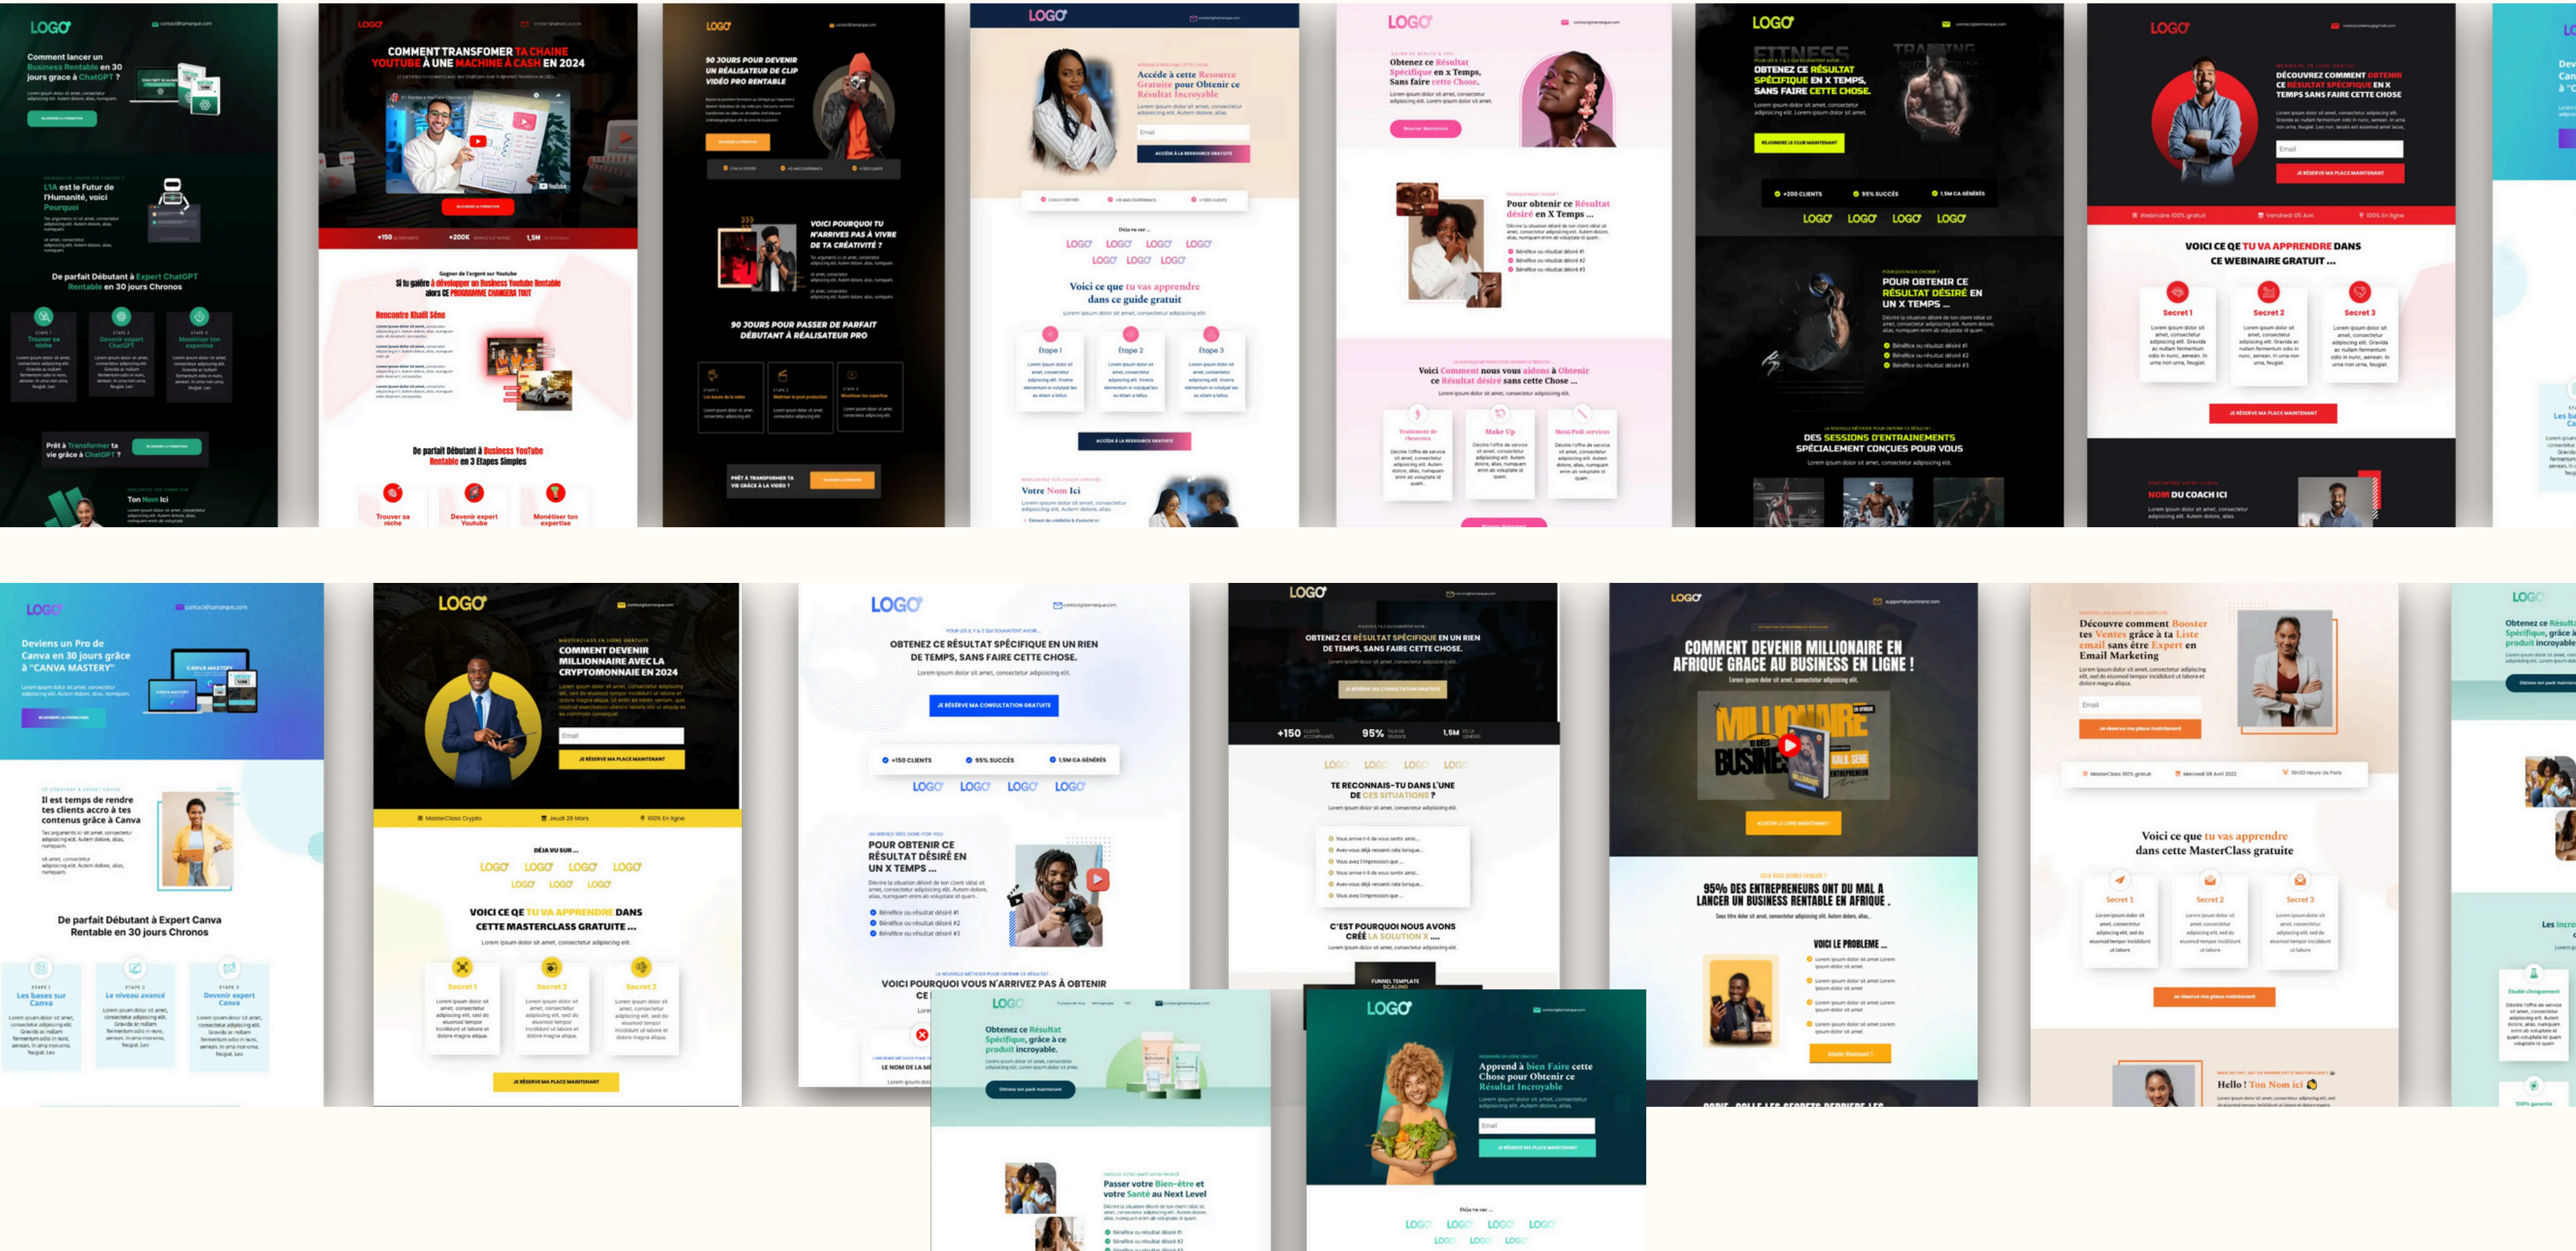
LOGO

Comment lancer un Business Rentable en 30 jours grace à ChatGPT ?

L'IA est le Futur de l'Humanité, voici Pourquoi

De parfait Débutant à Expert ChatGPT Rentable en 30 jours Chronos

Trouver sa niche

Devenir expert ChatGPT

Monétiser ton expertise

Prêt à Transformer ta vie grâce à ChatGPT ?

Ton Nom Ici

LOGO

COMMENT TRANSFORMER TA CHAINE YOUTUBE À UNE MACHINE À CASH EN 2024

+150

+200K

1,5M

Gagner de l'argent sur Youtube

Si tu galère à développer un Business Youtube Rentable alors CE PROGRAMME CHANGERA TOUT

Rencontre Khalil Séne

De parfait Débutant à Business YouTube Rentable en 3 Etapes Simples

Trouver sa niche

Devenir expert Youtube

Monétiser ton expertise

LOGO

90 JOURS POUR DEVENIR UN RÉALISATEUR DE CLIP VIDÉO PRO RENTABLE

VOICI POURQUOI TU N'ARRIVES PAS À VIVRE DE TA CRÉATIVITÉ ?

90 JOURS POUR PASSER DE PARFAIT DÉBUTANT À RÉALISATEUR PRO

PRÊT À TRANSFORMER TA VIE GRÂCE À LA VIDÉO ?

LOGO

Accède à cette Ressource Gratuite pour Obtenir ce Résultat Incroyable

ACCÈS À LA RESSOURCE GRATUITE

Déjà vu sur ...

LOGO LOGO LOGO LOGO
LOGO LOGO LOGO

Voici ce que tu vas apprendre dans ce guide gratuit

Étape 1

Étape 2

Étape 3

ACCÈS À LA RESSOURCE GRATUITE

Votre Nom Ici

LOGO

Obtenez ce Résultat Spécifique en x Temps, Sans faire cette Chose.

Pour obtenir ce Résultat désiré en X Temps ...

Voici Comment nous vous aidons à Obtenir ce Résultat désiré sans cette Chose ...

Traitement de cheveux

Make Up

Mani/Pedi services

LOGO

FITNESS

TRAINING

OBTENEZ CE RÉSULTAT SPÉCIFIQUE EN X TEMPS, SANS FAIRE CETTE CHOSE.

REJOINDRE LE CLUB MAINTENANT

+200 CLIENTS

95% SUCCÈS

1.5M CA GÉNÉRÉS

LOGO LOGO LOGO LOGO

POUR OBTENIR CE RÉSULTAT DÉSIRÉ EN UN X TEMPS ...

DES SESSIONS D'ENTRAINEMENTS SPÉCIALEMENT CONÇUES POUR VOUS

LOGO

DÉCOUVREZ COMMENT OBTENIR CE RÉSULTAT SPÉCIFIQUE EN X TEMPS SANS FAIRE CETTE CHOSE

JE RÉSERVE MA PLACE MAINTENANT

Webinaire 100% gratuit

Vendredi 05 Avri

100% En ligne

VOICI CE QUE TU VA APPRENDRE DANS CE WEBINAIRE GRATUIT ...

Secret 1

Secret 2

Secret 3

JE RÉSERVE MA PLACE MAINTENANT

NOM DU COACH ICI

LOGO

Deviens un Pro de Canva en 30 jours grâce à "CANVA MASTERY"

Il est temps de rendre tes clients accro à tes contenus grâce à Canva

De parfait Débutant à Expert Canva Rentable en 30 jours Chronos

Les bases sur Canva

Le niveau avancé

Devenir expert Canva

LOGO

COMMENT DEVENIR MILLIONAIRE AVEC LA CRYPTOMONNAIE EN 2024

JE RÉSERVE MA PLACE MAINTENANT

MasterClass Crypto

Jeudi 28 Mars

100% En ligne

DÉJA VU SUR ...

LOGO LOGO LOGO LOGO
LOGO LOGO LOGO

VOICI CE QUE TU VA APPRENDRE DANS CETTE MASTERCLASS GRATUITE ...

Secret 1

Secret 2

Secret 3

JE RÉSERVE MA PLACE MAINTENANT

LOGO

OBTENEZ CE RÉSULTAT SPÉCIFIQUE EN UN RIEN DE TEMPS, SANS FAIRE CETTE CHOSE.

JE RÉSERVE MA CONSULTATION GRATUITE

+150 CLIENTS

95% SUCCÈS

1.5M CA GÉNÉRÉS

LOGO LOGO LOGO LOGO

POUR OBTENIR CE RÉSULTAT DÉSIRÉ EN UN X TEMPS ...

VOICI POURQUOI VOUS N'ARRIVEZ PAS À OBTENIR CE

LE NOM DE LA M

LOGO

OBTENEZ CE RÉSULTAT SPÉCIFIQUE EN UN RIEN DE TEMPS, SANS FAIRE CETTE CHOSE.

+150

95%

1,5M

LOGO LOGO LOGO LOGO

TE RECONNAIS-TU DANS L'UNE DE CES SITUATIONS ?

C'EST POURQUOI NOUS AVONS CRÉÉ LA SOLUTION X ....

FUNNEL TEMPLATE SCALING

LOGO

COMMENT DEVENIR MILLIONAIRE EN AFRIQUE GRACE AU BUSINESS EN LIGNE !

MILLIONAIRE

BUSINESS

95% DES ENTREPRENEURS ONT DU MAL A LANCER UN BUSINESS RENTABLE EN AFRIQUE .

VOICI LE PROBLEME ...

Découvre comment Booster tes Ventes grâce à ta Liste email sans être Expert en Email Marketing

Je réserve ma place maintenant

MasterClass 100% gratuit

Mercredi 08 Avril 2022

Voici ce que tu vas apprendre dans cette MasterClass gratuite

Secret 1

Secret 2

Secret 3

Je réserve ma place maintenant

Hello ! Ton Nom ici

LOGO

Obtenez ce Résultat Spécifique, grâce à ce produit Incroyable.

Obtenez ton pack maintenant

Passer votre Bien-être et votre Santé au Next Level

LOGO

Apprend à bien Faire cette Chose pour Obtenir ce Résultat Incroyable

JE RÉSERVE MA PLACE MAINTENANT

Déjà vu sur ...

LOGO LOGO LOGO LOGO
LOGO LOGO LOGO

LOGO

Obtenez ce Résultat Spécifique, grâce à ce produit Incroyable

Les Incro

100% garantie